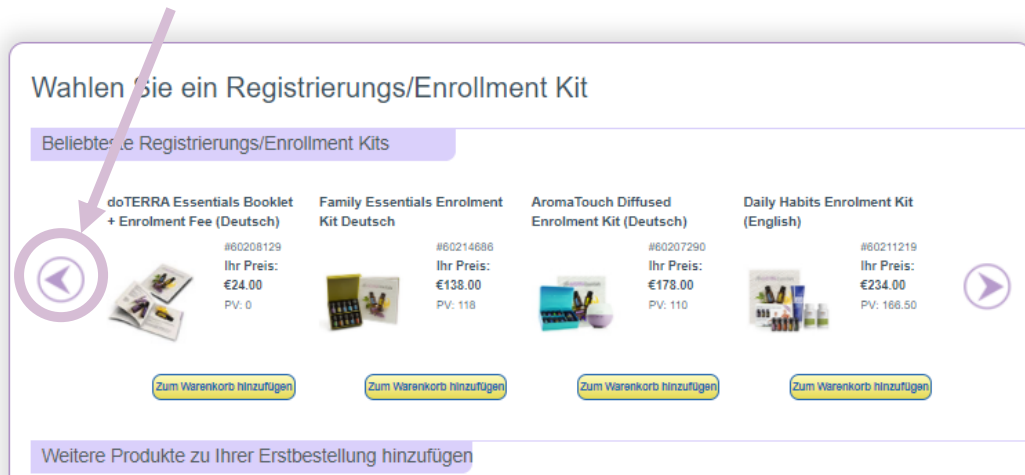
Wahlen Sie ein Registrierungs/Enrollment Kit

Beliebteste Registrierungs/Enrollment Kits

doTERRA Essentials Booklet + Enrolment Fee (Deutsch)
#60208129
Ihr Preis:
€24.00
PV: 0
Zum Warenkorb hinzufügen

Family Essentials Enrolment Kit Deutsch
#60214686
Ihr Preis:
€138.00
PV: 118
Zum Warenkorb hinzufügen

AromaTouch Diffused Enrolment Kit (Deutsch)
#60207290
Ihr Preis:
€178.00
PV: 110
Zum Warenkorb hinzufügen

Daily Habits Enrolment Kit (English)
#60211219
Ihr Preis:
€234.00
PV: 166.50
Zum Warenkorb hinzufügen

Weitere Produkte zu Ihrer Erstbestellung hinzufügen